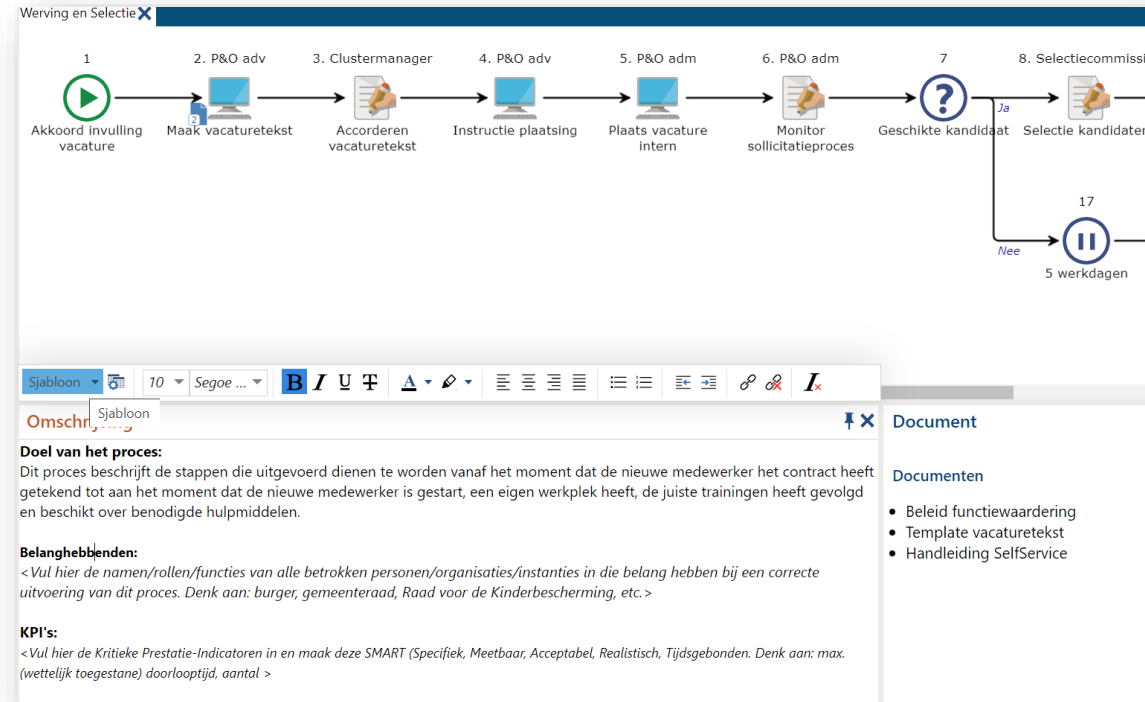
Werving en Selectie

1
Akkoord invulling vacature

2. P&O adv
Maak vacaturetekst

2

3. Clustermanager
Accorderen vacaturetekst

4. P&O adv
Instructie plaatsing

5. P&O adm
Plaats vacature intern

6. P&O adm
Monitor sollicitatieproces

7
Geschikte kandidaat

Ja

8. Selectiecommissi
Selectie kandidaten

17
5 werkdagen

Nee

Sjabloon 10 Segoe ... B I U S A

Sjabloon

Omschr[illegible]

Doel van het proces:
Dit proces beschrijft de stappen die uitgevoerd dienen te worden vanaf het moment dat de nieuwe medewerker het contract heeft getekend tot aan het moment dat de nieuwe medewerker is gestart, een eigen werkplek heeft, de juiste trainingen heeft gevolgd en beschikt over benodigde hulpmiddelen.

Belanghebbenden:
<Vul hier de namen/rollen/functies van alle betrokken personen/organisaties/instanties in die belang hebben bij een correcte uitvoering van dit proces. Denk aan: burger, gemeenteraad, Raad voor de Kinderbescherming, etc.>

KPI's:
<Vul hier de Kritieke Prestatie-Indicatoren in en maak deze SMART (Specifiek, Meetbaar, Acceptabel, Realistisch, Tijdsgebonden. Denk aan: max. (wettelijk toegestane) doorlooptijd, aantal >

Document

Documenten

- Beleid functiewaardering
- Template vacaturetekst
- Handleiding SelfService